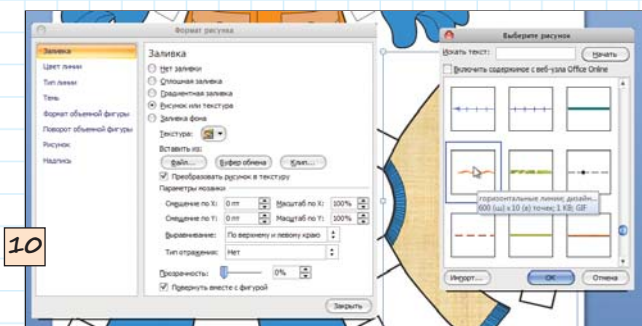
Формат рисунка

Заливка
Цвет линии
Тип линии
Тень
Формат объемной фигуры
Поворот объемной фигуры
Рисунок
Надпись

Заливка
Нет заливки
Сплошная заливка
Градиентная заливка
Рисунок или текстура
Заливка фона
Текстура:
Вставить из:
Файл...
Буфер обмена
Клип...
Преобразовать рисунок в текстуру
Параметры мозаики
Смещение по X: 0 пт
Масштаб по X: 100%
Смещение по Y: 0 пт
Масштаб по Y: 100%
Выравнивание: По верхнему и левому краю
Тип отражения: Нет
Прозрачность: 0%
Повернуть вместе с фигурой
Закрыть

10

Выберите рисунок
Искать текст:
Начать
Включить содержимое с веб-узла Office Online
горизонтальные линии, дизайн...
600 (ш) x 10 (в) точек; 1 КБ; GIF
Импорт...
ОК
Отмена